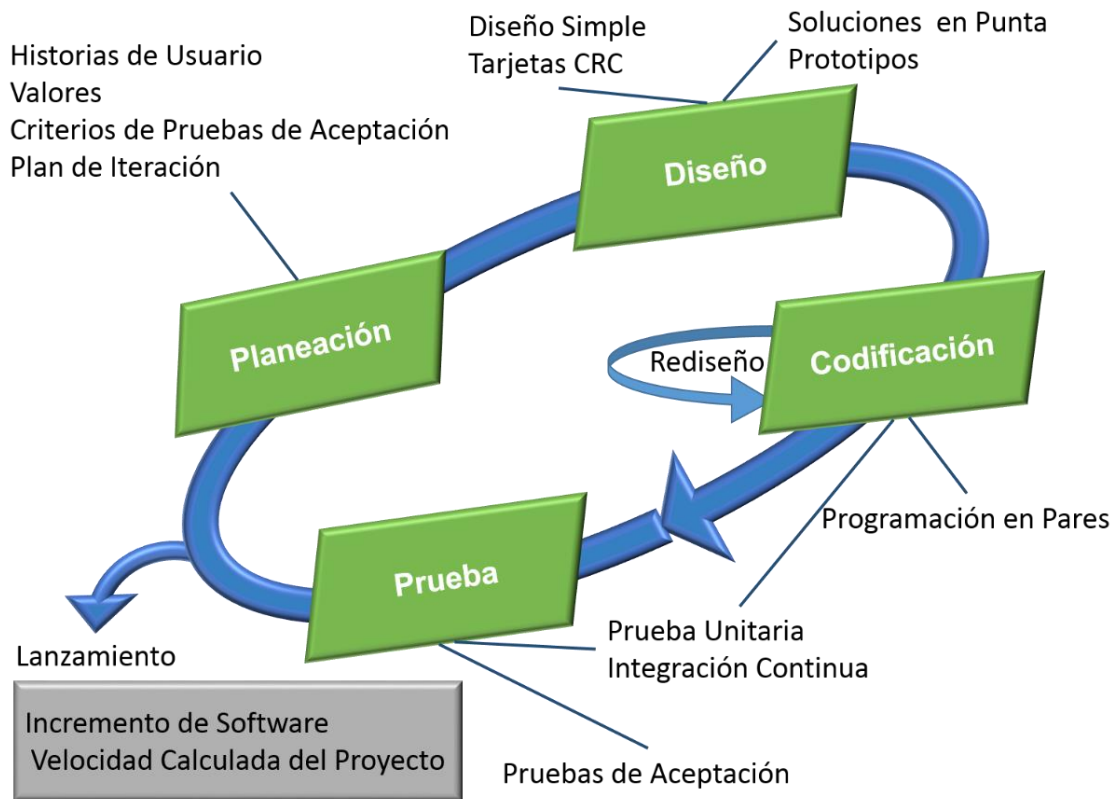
Historias de Usuario
Valores
Criterios de Pruebas de Aceptación
Plan de Iteración

Diseño Simple
Tarjetas CRC

Soluciones en Punta
Prototipos

Diseño

Planeación

Rediseño

Codificación

Programación en Pares

Prueba

Prueba Unitaria
Integración Continua

Lanzamiento

Incremento de Software
Velocidad Calculada del Proyecto

Pruebas de Aceptación